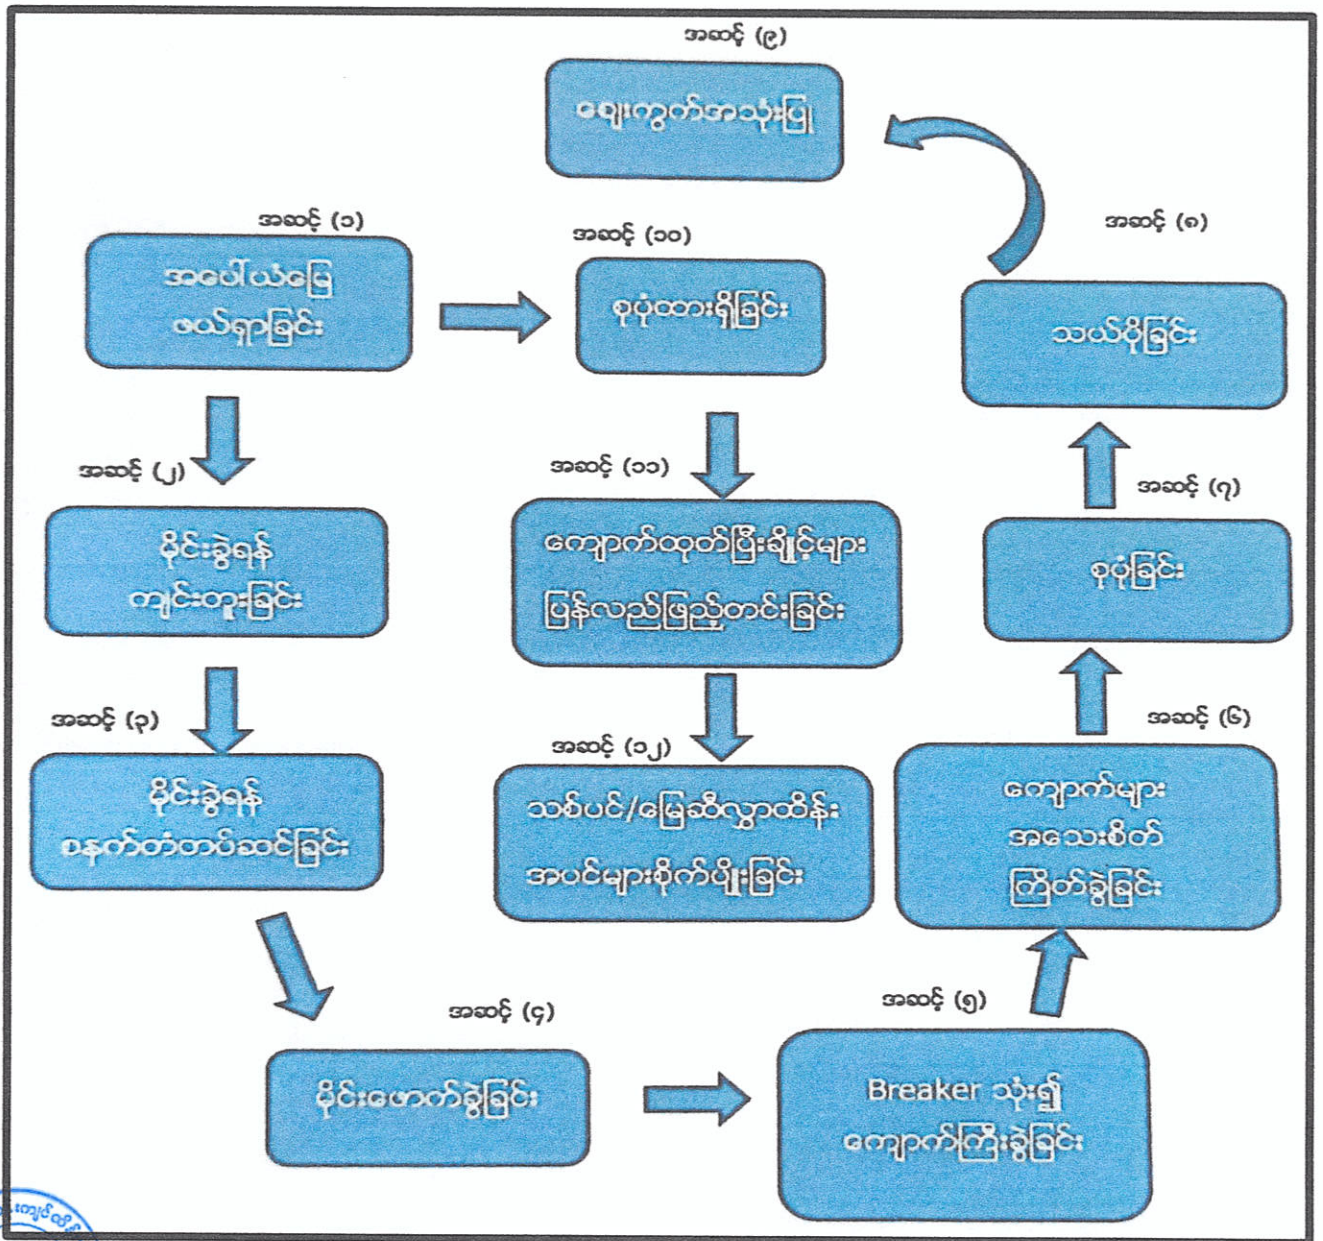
အဆင့် (၉)
ဈေးကွက်အသုံးပြု

အဆင့် (၁)
အပေါ်ယံမြေ ဖယ်ရှားခြင်း

အဆင့် (၁၀)
စုပုံထားရှိခြင်း

အဆင့် (၈)
သယ်ပို့ခြင်း

အဆင့် (၂)
မိုင်းခွဲရန် ကျင်းတူးခြင်း

အဆင့် (၁၁)
ကျောက်ထုတ်ပြီးချိုင့်များ ပြန်လည်ဖြည့်တင်းခြင်း

အဆင့် (၇)
စုပုံခြင်း

အဆင့် (၃)
မိုင်းခွဲရန် ဗနက်တံတပ်ဆင်ခြင်း

အဆင့် (၁၂)
သစ်ပင်/မြေဆီလွှာထိန်း အပင်များစိုက်ပျိုးခြင်း

အဆင့် (၆)
ကျောက်များ အသေးစိတ် ကြိတ်ခွဲခြင်း

အဆင့် (၄)
မိုင်းဖောက်ခွဲခြင်း

အဆင့် (၅)
Breaker သုံး၍ ကျောက်ကြီးခွဲခြင်း

ကျောက်